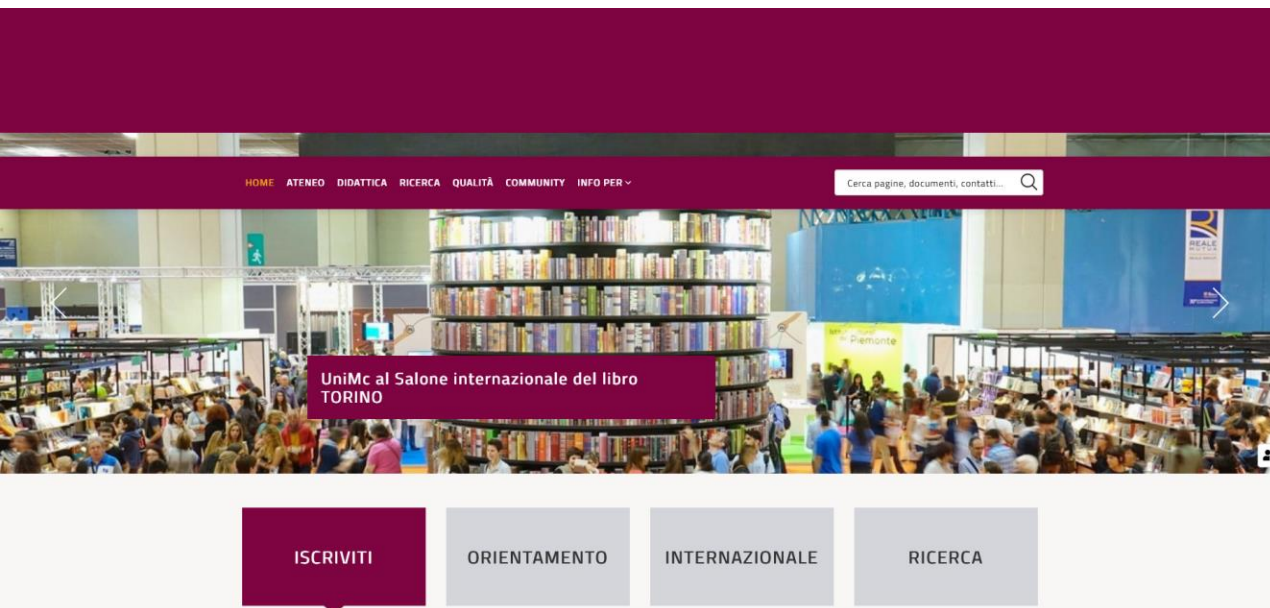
HOME ATENEO DIDATTICA RICERCA QUALITÀ COMMUNITY INFO PER

Cerca pagine, documenti, contatti...

Piemonte

REALE MUTUA

UniMc al Salone internazionale del libro TORINO

ISCRIVITI

ORIENTAMENTO

INTERNAZIONALE

RICERCA